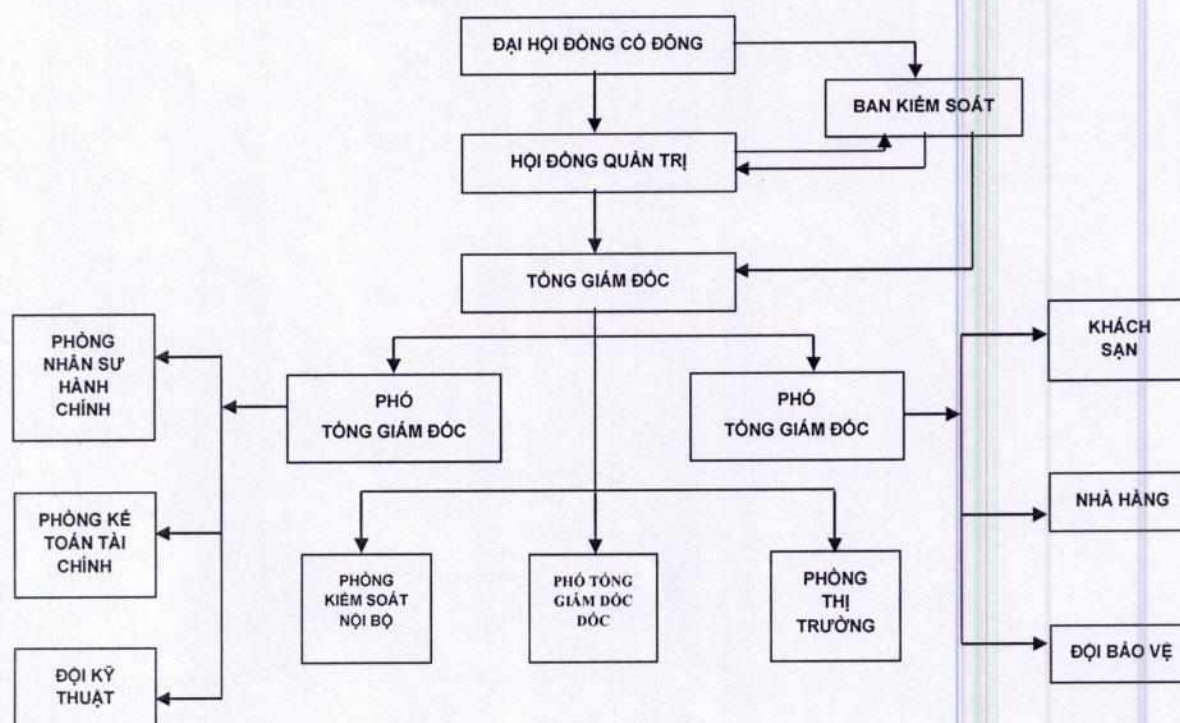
ĐẠI HỘI ĐỒNG CỔ ĐÔNG

BAN KIỂM SOÁT

HỘI ĐỒNG QUẢN TRỊ

TỔNG GIÁM ĐỐC

PHÒNG NHÂN SỰ HÀNH CHÍNH

PHÓ TỔNG GIÁM ĐỐC

PHÓ TỔNG GIÁM ĐỐC

KHÁCH SẠN

PHÒNG KẾ TOÁN TÀI CHÍNH

NHÀ HÀNG

PHÒNG KIỂM SOÁT NỘI BỘ

PHÓ TỔNG GIÁM ĐỐC ĐỐC

PHÒNG THỊ TRƯỜNG

ĐỘI BẢO VỆ

ĐỘI KỸ THUẬT